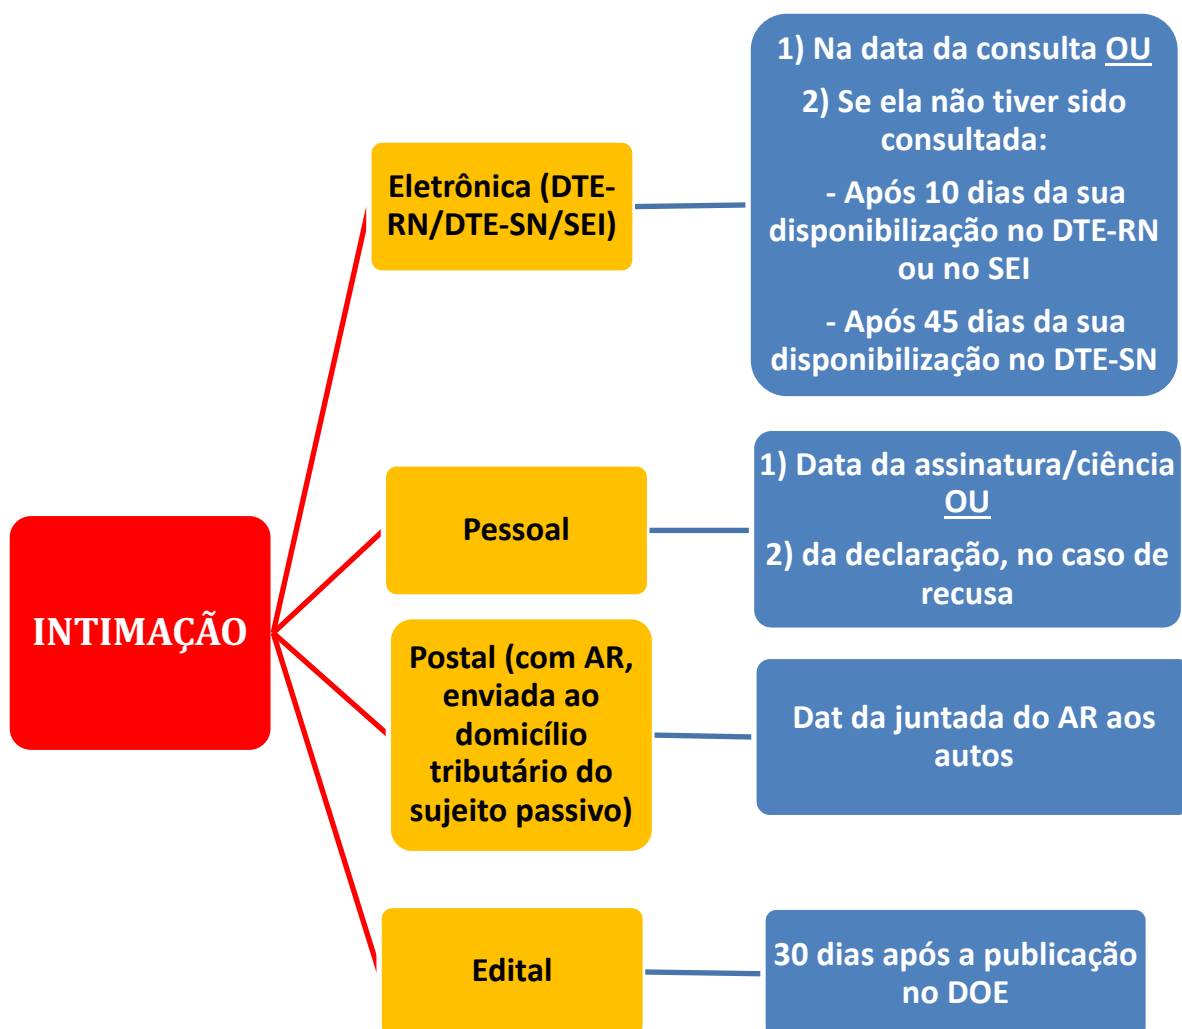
INTIMAÇÃO

Eletrônica (DTE-RN/DTE-SN/SEI)

1) Na data da consulta OU

2) Se ela não tiver sido consultada:

- Após 10 dias da sua disponibilização no DTE-RN ou no SEI

- Após 45 dias da sua disponibilização no DTE-SN

Pessoal

1) Data da assinatura/ciência OU

2) da declaração, no caso de recusa

Postal (com AR, enviada ao domicílio tributário do sujeito passivo)

Dat da juntada do AR aos autos

Edital

30 dias após a publicação no DOE